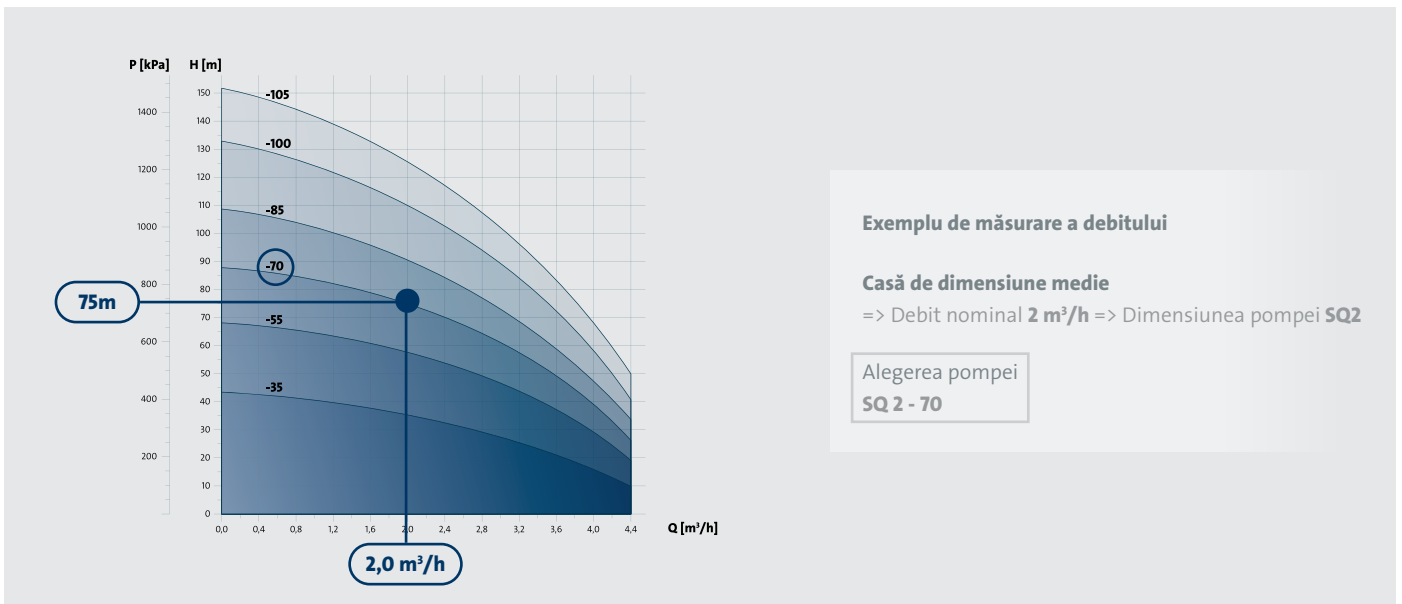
P [kPa] H [m]

1400
1200
1000
800
600
400
200

150
140
130
120
110
100
90
80
70
60
50
40
30
20
10
0

-105
-100
-85
-70
-55
-35

75m

0,0 0,4 0,8 1,2 1,6 2,0 2,4 2,8 3,2 3,6 4,0 4,4 Q [m³/h]

2,0 m³/h

Exemplu de măsurare a debitului

Casă de dimensiune medie
=> Debit nominal **2 m³/h** => Dimensiunea pompei **SQ2**

Alegerea pompei
**SQ 2 - 70**